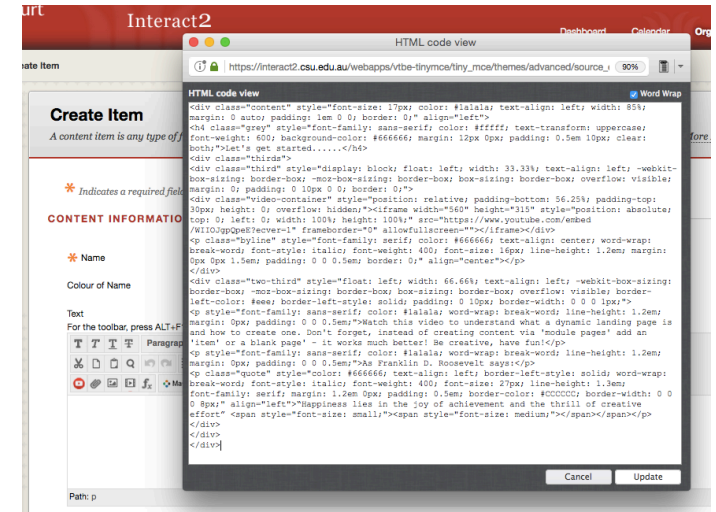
urt
Interact2
Dashboard Calendar Org
eate Item
Create Item
A content item is any type of f
* Indicates a required field
CONTENT INFORMATIO
* Name
Colour of Name
Text
For the toolbar, press ALT+F
T T T Paragrap
Path: p

HTML code view
https://interact2.csu.edu.au/webapps/vtbe-tinymce/tiny_mce/themes/advanced/source_c 90%
HTML code view
Word Wrap
<div class="content" style="font-size: 17px; color: #1a1a1a; text-align: left; width: 85%; margin: 0 auto; padding: 1em 0 0; border: 0;" align="left">
<h4 class="grey" style="font-family: sans-serif; color: #ffffff; text-transform: uppercase; font-weight: 600; background-color: #666666; margin: 12px 0px; padding: 0.5em 10px; clear: both;">Let's get started.....</h4>
<div class="thirds">
<div class="third" style="display: block; float: left; width: 33.33%; text-align: left; -webkit-box-sizing: border-box; -moz-box-sizing: border-box; box-sizing: border-box; overflow: visible; margin: 0; padding: 0 10px 0 0; border: 0;">
<div class="video-container" style="position: relative; padding-bottom: 56.25%; padding-top: 30px; height: 0; overflow: hidden;"><iframe width="560" height="315" style="position: absolute; top: 0; left: 0; width: 100%; height: 100%;" src="https://www.youtube.com/embed/WIIOJgpQpeE?ecver=1" frameborder="0" allowfullscreen=""></iframe></div>
<p class="byline" style="font-family: serif; color: #666666; text-align: center; word-wrap: break-word; font-style: italic; font-weight: 400; font-size: 16px; line-height: 1.2em; margin: 0px 0px 1.5em; padding: 0 0 0.5em; border: 0;" align="center"></p>
</div>
<div class="two-third" style="float: left; width: 66.66%; text-align: left; -webkit-box-sizing: border-box; -moz-box-sizing: border-box; box-sizing: border-box; overflow: visible; border-left-color: #eee; border-left-style: solid; padding: 0 10px; border-width: 0 0 0 1px;">
<p style="font-family: sans-serif; color: #1a1a1a; word-wrap: break-word; line-height: 1.2em; margin: 0px; padding: 0 0 0.5em;">Watch this video to understand what a dynamic landing page is and how to create one. Don't forget, instead of creating content via 'module pages' add an 'item' or a blank page' - it works much better! Be creative, have fun!</p>
<p style="font-family: sans-serif; color: #1a1a1a; word-wrap: break-word; line-height: 1.2em; margin: 0px; padding: 0 0 0.5em;">As Franklin D. Roosevelt says:</p>
<p class="quote" style="color: #666666; text-align: left; border-left-style: solid; word-wrap: break-word; font-style: italic; font-weight: 400; font-size: 27px; line-height: 1.3em; font-family: serif; margin: 1.2em 0px; padding: 0.5em; border-color: #CCCCCC; border-width: 0 0 0 8px;" align="left">"Happiness lies in the joy of achievement and the thrill of creative effort" <span style="font-size: small;"><span style="font-size: medium;"></span></span></p>
</div>
</div>
</div>
Cancel Update